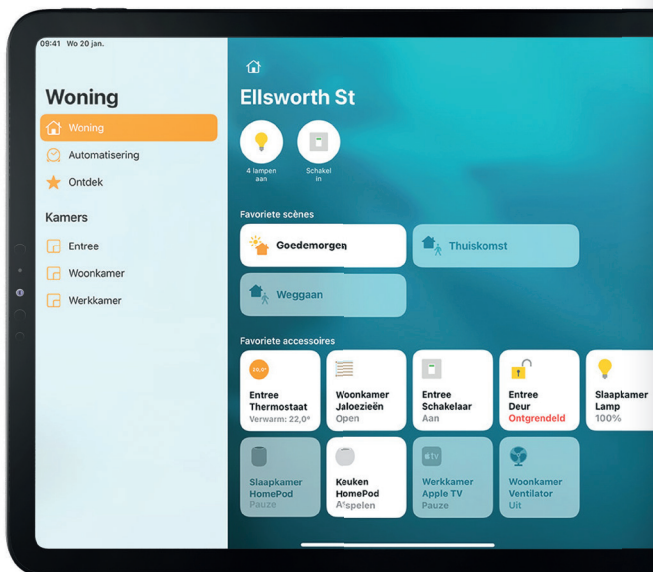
09:41 Wo 20 jan.

Woning

Woning

Automatisering

Ontdek

Kamers

Entree

Woonkamer

Werkkamer

Ellsworth St

4 lampen aan

Schakel in

Favoriete scènes

Goedemorgen

Thuiskomst

Weggaan

Favoriete accessoires

20,0°

Entree Thermostaat Verwarm: 22,0°

Woonkamer Jaloezieën Open

Entree Schakelaar Aan

Entree Deur Ontgrendeld

Slaapkamer Lamp 100%

Slaapkamer HomePod Pauze

Keuken HomePod Afspelen

tv

Werkkamer Apple TV Pauze

Woonkamer Ventilator Uit